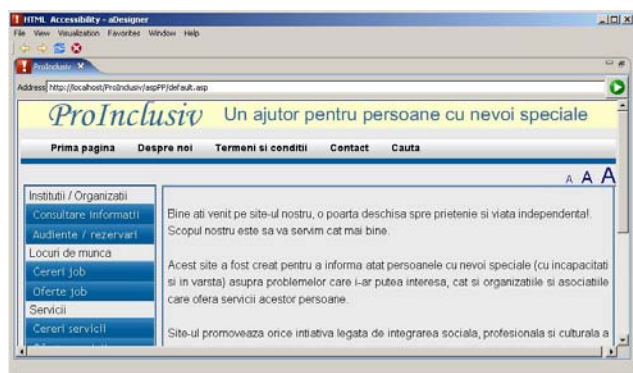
HTML Accessibility - aDesigner

File View Visualization Favorites Window Help

ProInclusiv

Address http://localhost/ProInclusiv/aspPP/default.asp

ProInclusiv Un ajutor pentru persoane cu nevoi speciale

Prima pagina Despre noi Termeni si conditii Contact Cauta

A A A

Institutii / Organizatii
Consultare informatii
Audiente / rezervari
Locuri de munca
Cereri job
Oferte job
Servicii
Cereri servicii

Bine ati venit pe site-ul nostru, o poarta deschisa spre prietenie si viata independenta!. Scopul nostru este sa va servim cat mai bine.

Acest site a fost creat pentru a informa atat persoanele cu nevoi speciale (cu incapacitati si in varsta) asupra problemelor care i-ar putea interesa, cat si organizatiile si asociatiile care ofera servicii acestor persoane.

Site-ul promoveaza orice intiativa legata de integrarea sociala, profesionala si culturala a